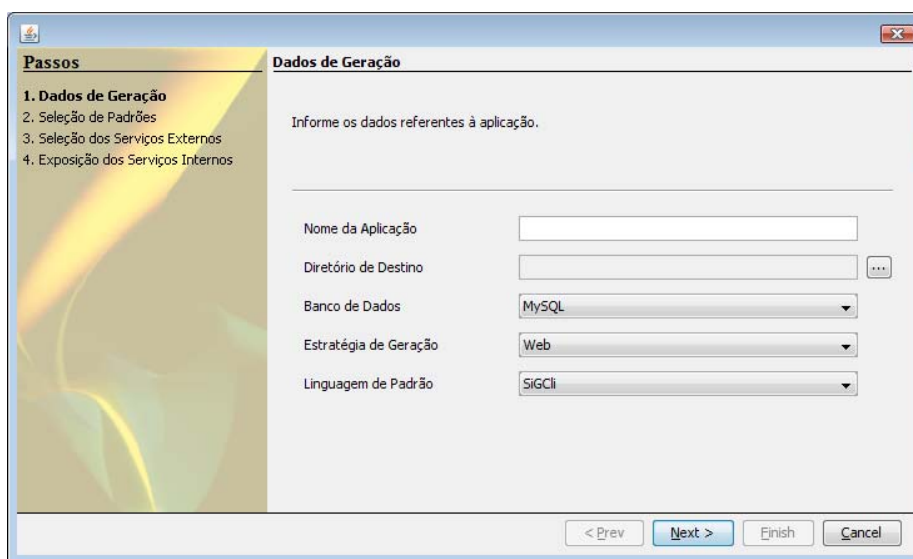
Passos

1. Dados de Geração
2. Seleção de Padrões
3. Seleção dos Serviços Externos
4. Exposição dos Serviços Internos

Dados de Geração

Informe os dados referentes à aplicação.

Nome da Aplicação

Diretório de Destino ...

Banco de Dados MySQL

Estratégia de Geração Web

Linguagem de Padrão SiGCli

< Prev Next > Finish Cancel